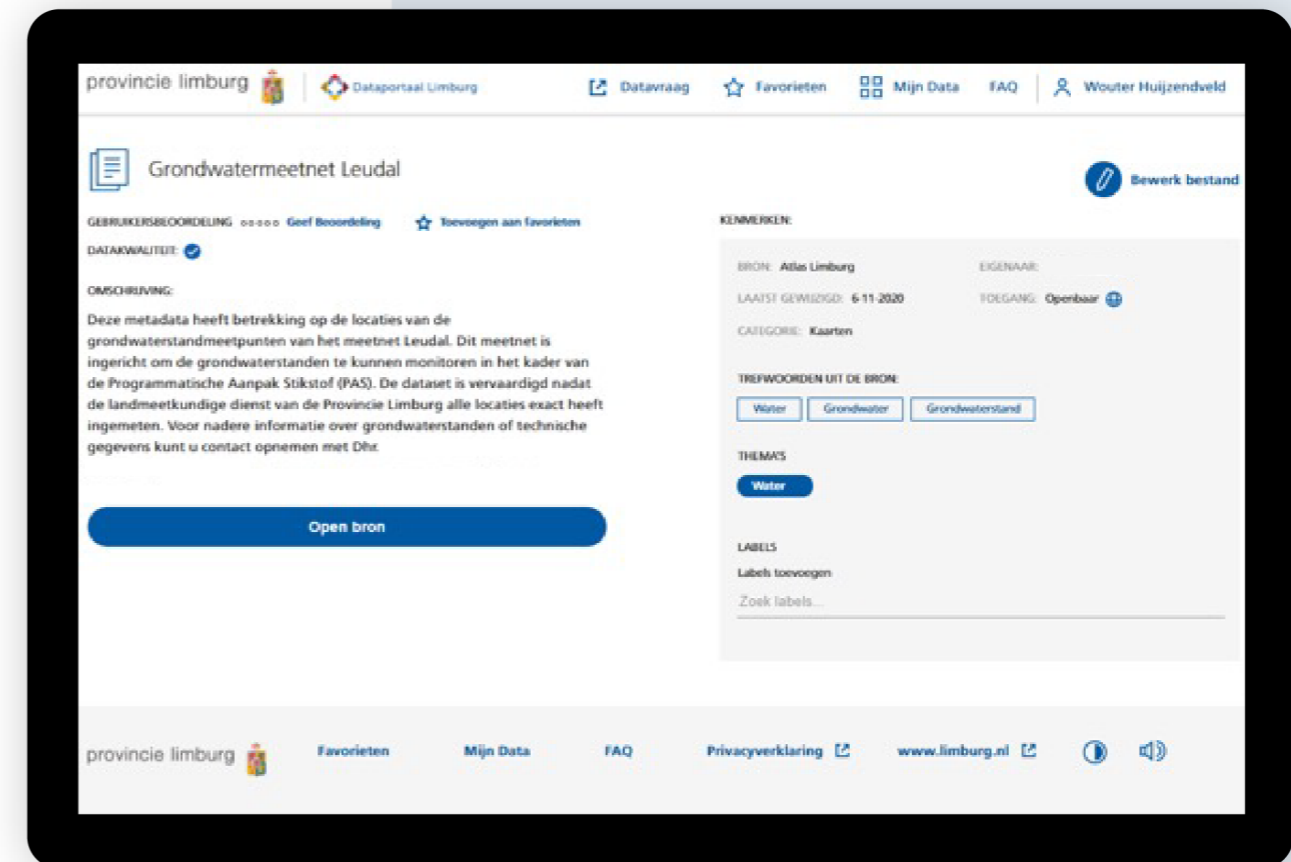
provincie limburg | Dataportaal Limburg

Datavraag Favorieten Mijn Data FAQ Wouter Huijzendveld

Grondwatermeetnet Leudal

Bewerk bestand

GEBRUIKERSBEOORDELING ○○○○○ Geef Beoordeling Toevoegen aan favorieten

DATAKWALITEIT:

OMSCHRIJVING:

Deze metadata heeft betrekking op de locaties van de grondwaterstandmeetpunten van het meetnet Leudal. Dit meetnet is ingericht om de grondwaterstanden te kunnen monitoren in het kader van de Programmatische Aanpak Stikstof (PAS). De dataset is vervaardigd nadat de landmeetkundige dienst van de Provincie Limburg alle locaties exact heeft ingemeten. Voor nadere informatie over grondwaterstanden of technische gegevens kunt u contact opnemen met Dhr.

Open bron

KENMERKEN:

BRON: Atlas Limburg
EIGENAAR:
LAATST GEWIJZIGD: 6-11-2020
TOEGANG: Openbaar
CATEGORIE: Kaarten

TREFWOORDEN UIT DE BRON:

Water Grondwater Grondwaterstand

THEMA'S

Water

LABELS

Labels toevoegen

Zoek labels...

provincie limburg Favorieten Mijn Data FAQ Privacyverklaring www.limburg.nl